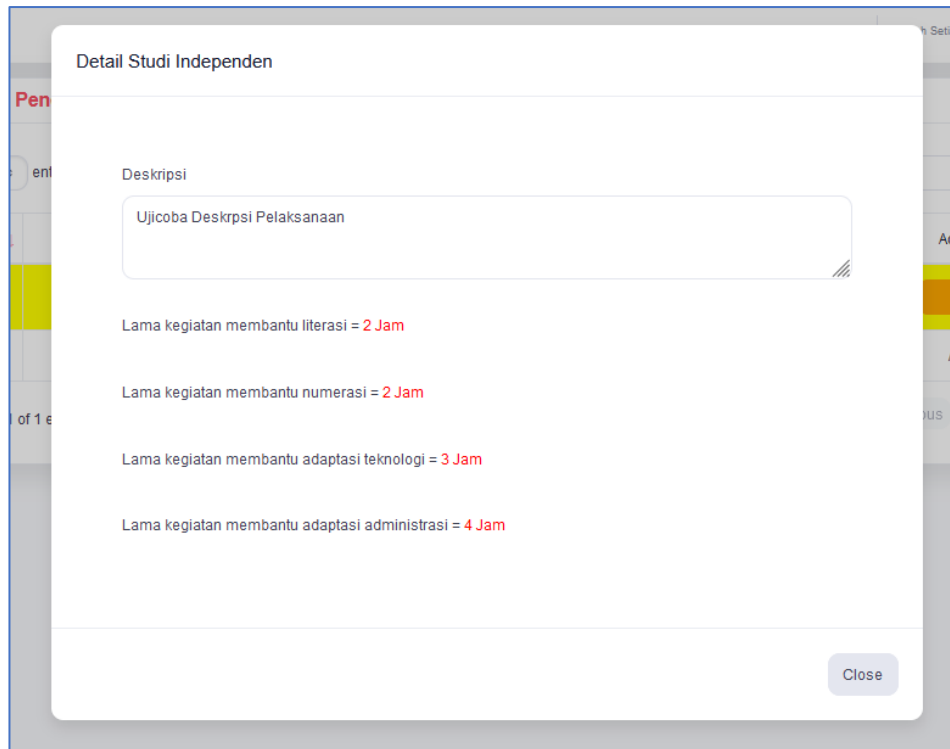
Detail Studi Independen

Deskripsi

Ujicoba Deskrpsi Pelaksanaan

Lama kegiatan membantu literasi = 2 Jam

Lama kegiatan membantu numerasi = 2 Jam

Lama kegiatan membantu adaptasi teknologi = 3 Jam

Lama kegiatan membantu adaptasi administrasi = 4 Jam

Close